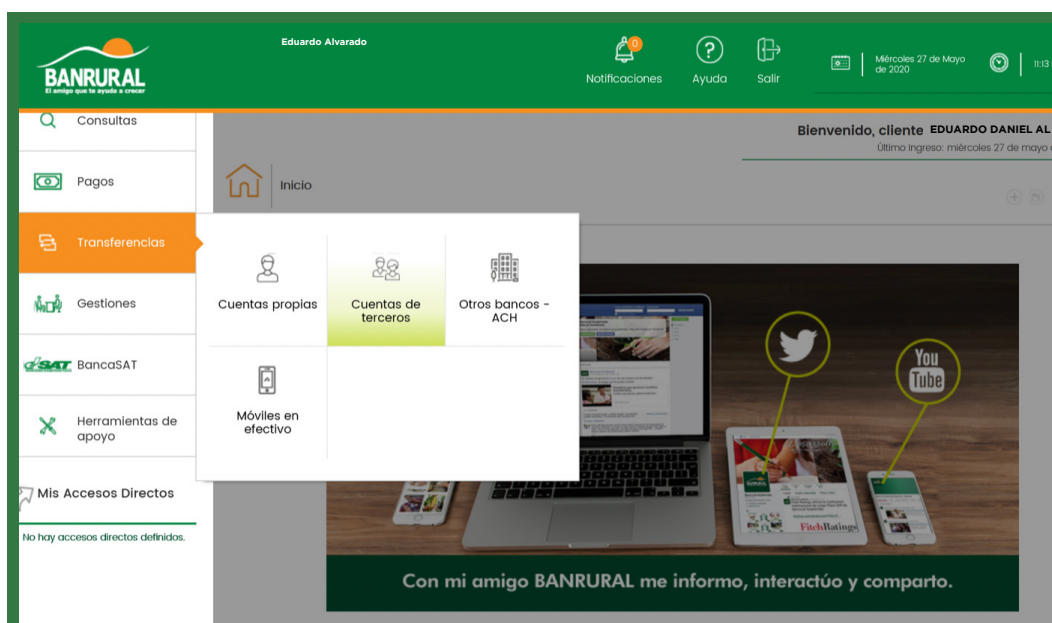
BANRURAL
El amigo que te ayuda a crecer

Eduardo Alvarado

0
Notificaciones
Ayuda
Salir

Miércoles 27 de Mayo de 2020

11:13

Consultas
Pagos
Transferencias
Gestiones
BancaSAT
Herramientas de apoyo

Mis Accesos Directos
No hay accesos directos definidos.

Bienvenido, cliente EDUARDO DANIEL AL
Último ingreso: miércoles 27 de mayo

Inicio

Cuentas propias
Cuentas de terceros
Otros bancos - ACH
Móviles en efectivo

You Tube

FitchRatings

Con mi amigo BANRURAL me informo, interactúo y comparto.